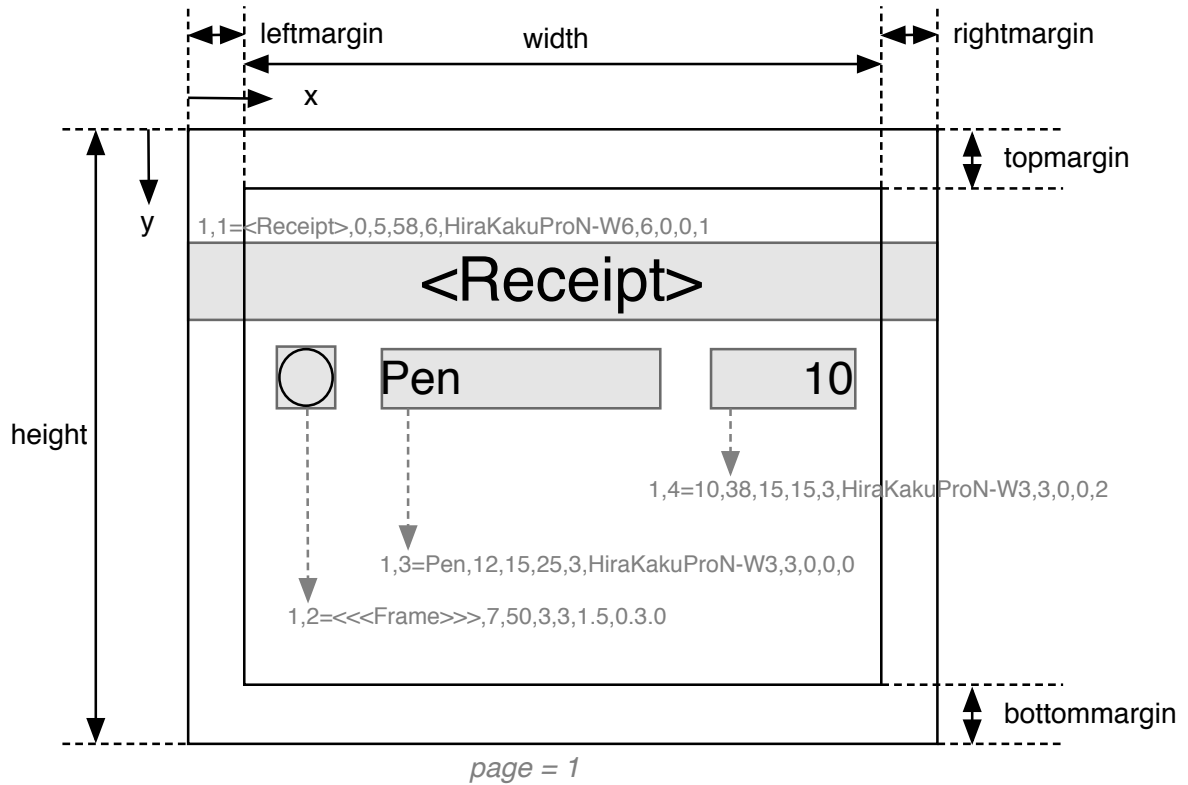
leftmargin

width

rightmargin

x

y

topmargin

1,1=<Receipt>,0,5,58,6,HiraKakuProN-W6,6,0,0,1

<Receipt>

Pen

10

height

1,4=10,38,15,15,3,HiraKakuProN-W3,3,0,0,2

1,3=Pen,12,15,25,3,HiraKakuProN-W3,3,0,0,0

1,2=<<<Frame>>>,7,50,3,3,1.5,0.3.0

bottommargin

page = 1